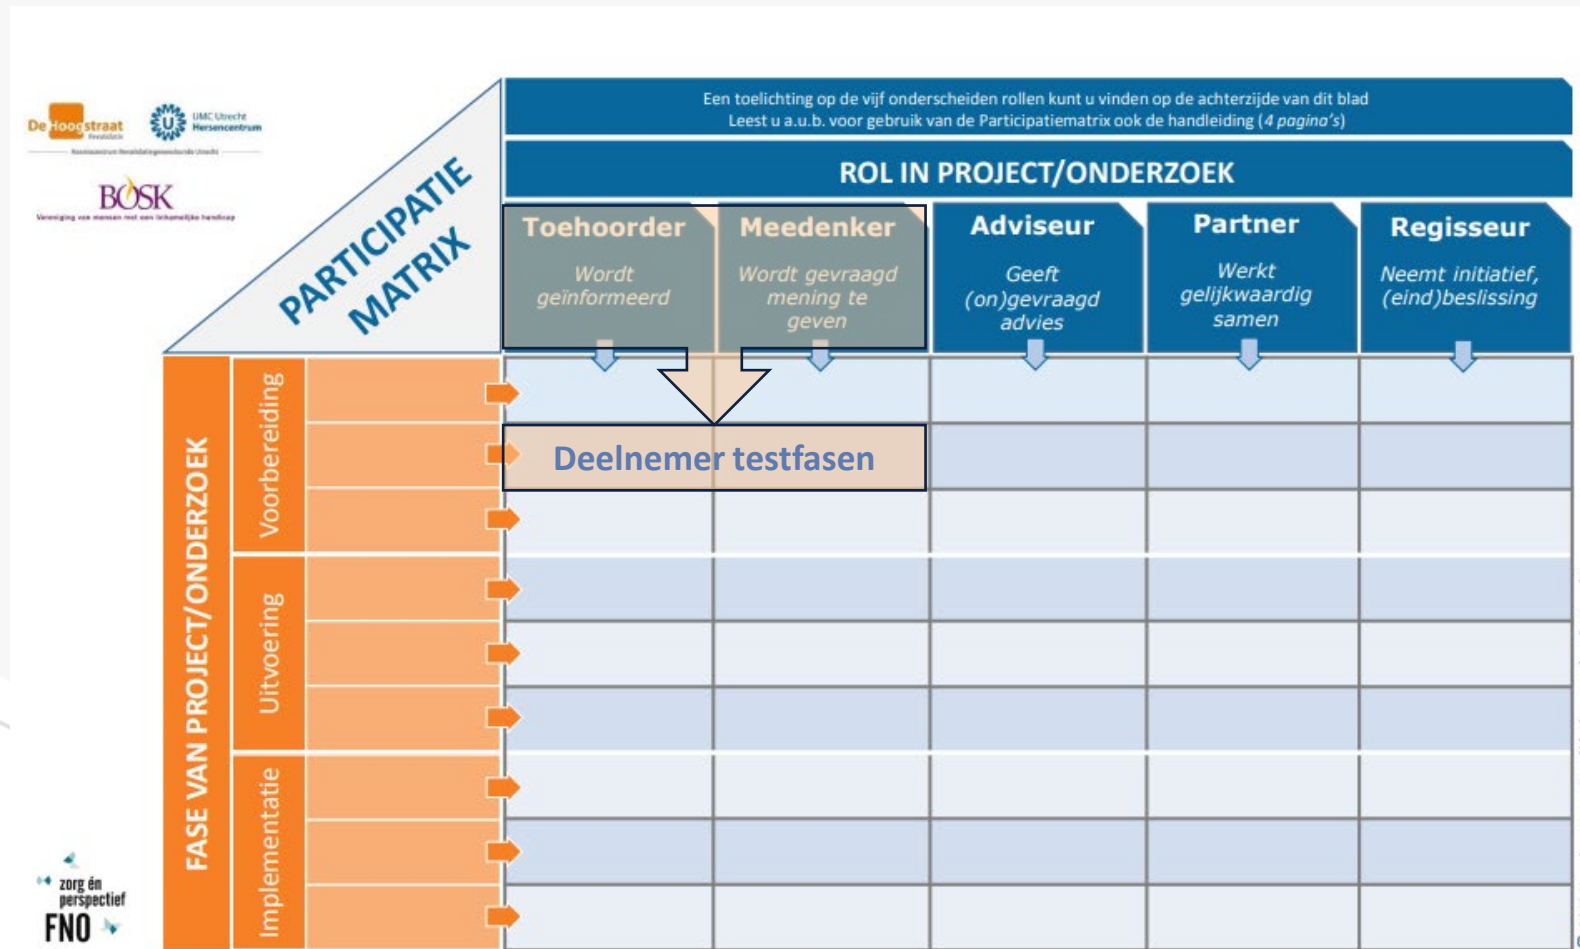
De Hoogstraat Revalidatie

UMC Utrecht Hersencentrum

BOSK
Vereniging van mensen met een lichamelijke handicap

PARTICIPATIE MATRIX

Een toelichting op de vijf onderscheiden rollen kunt u vinden op de achterzijde van dit blad
Leest u a.u.b. voor gebruik van de Participatiematrix ook de handleiding (4 pagina's)

ROL IN PROJECT/ONDERZOEK

| Toehoorder | Meedenker | Adviseur | Partner | Regisseur |
|---|---|---|---|---|
| Wordt geïnformeerd | Wordt gevraagd mening te geven | Geeft (on)gevraagd advies | Werkt gelijkwaardig samen | Neemt initiatief, (eind)beslissing |

Deelnemer testfasen

FASE VAN PROJECT/ONDERZOEK

Voorbereiding

Uitvoering

Implementatie

zorg én perspectief
FNO